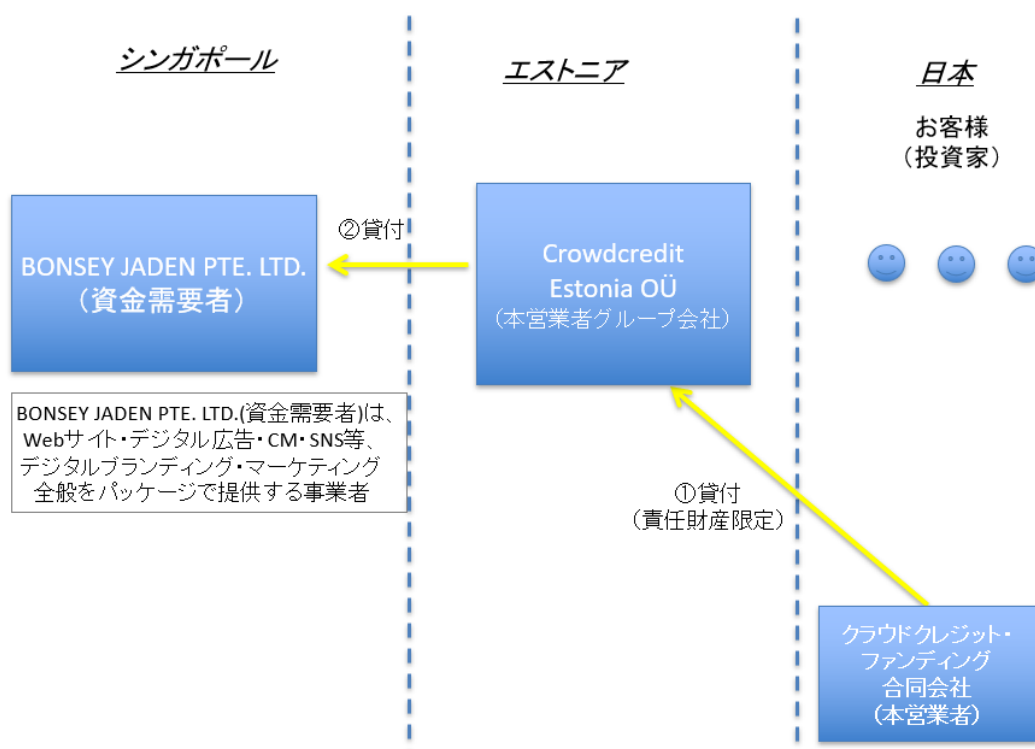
シンガポール

エストニア

日本

お客様
（投資家）

②貸付

BONSEY JADEN PTE. LTD.
（資金需要者）

Crowdcredit
Estonia OÜ
（本営業者グループ会社）

BONSEY JADEN PTE. LTD.(資金需要者)は、Webサイト・デジタル広告・CM・SNS等、デジタルブランディング・マーケティング全般をパッケージで提供する事業者

①貸付
（責任財産限定）

クラウドクレジット・
ファンディング
合同会社
（本営業者）